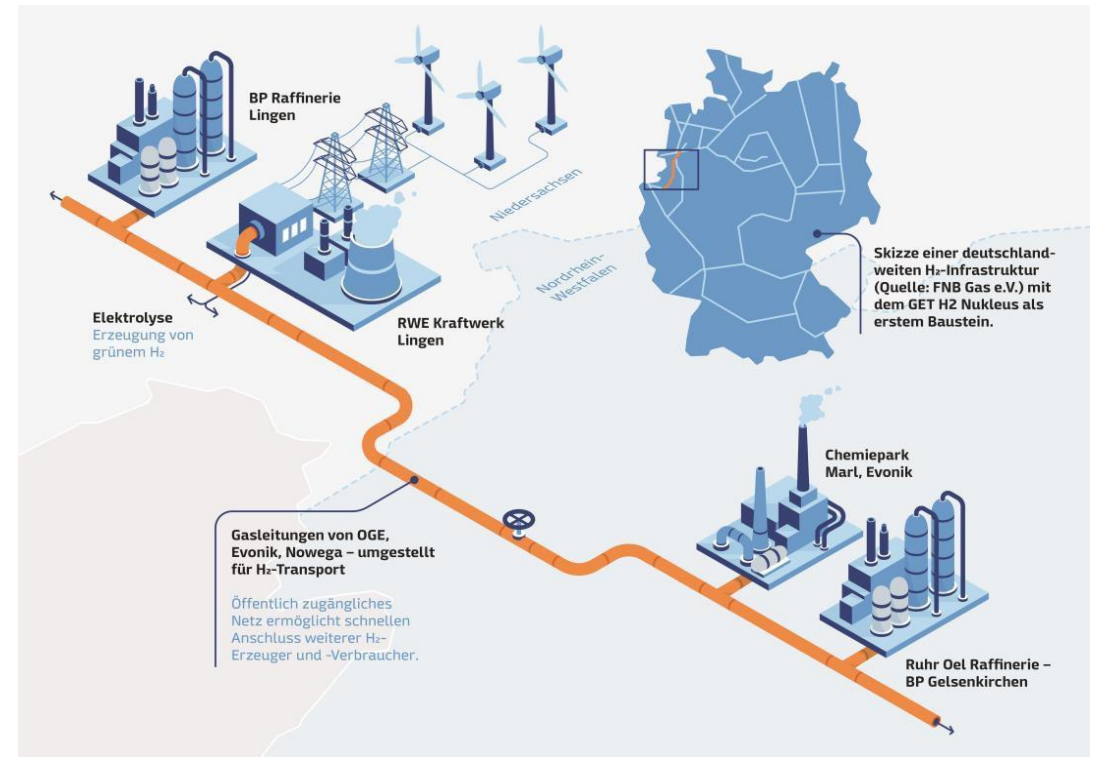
BP Raffinerie Lingen

Niedersachsen

Nordrhein-Westfalen

Elektrolyse
Erzeugung von grünem $H_2$

RWE Kraftwerk Lingen

Skizze einer deutschlandweiten $H_2$-Infrastruktur (Quelle: FNB Gas e.V.) mit dem GET H2 Nukleus als erstem Baustein.

Chemiepark Marl, Evonik

Gasleitungen von OGE, Evonik, Nowega – umgestellt für $H_2$-Transport

Öffentlich zugängliches Netz ermöglicht schnellen Anschluss weiterer $H_2$-Erzeuger und -Verbraucher.

Ruhr Oel Raffinerie – BP Gelsenkirchen